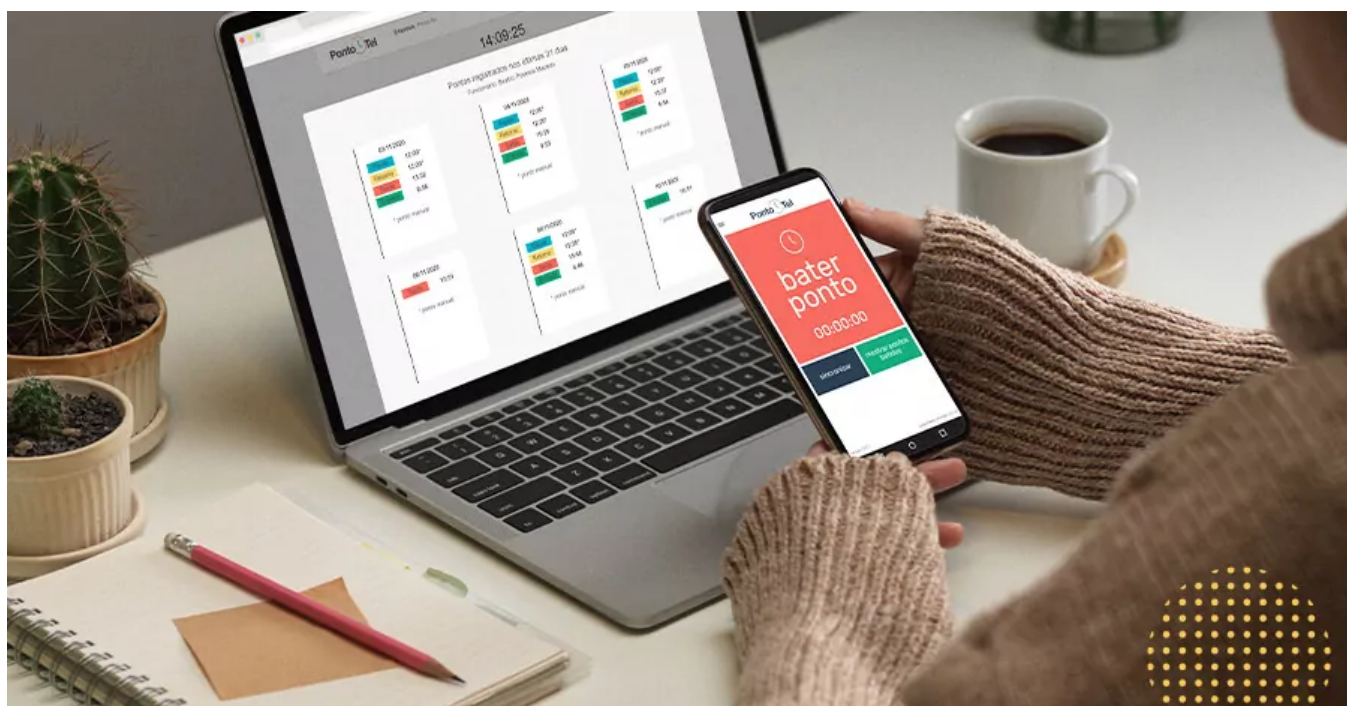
Ponto Tel
14:09:25
Pontos registrados nos últimos 31 dias
03/11/2020
12:00
12:20
15:02
8:56
* ponto manual
04/11/2020
12:00
12:20
15:28
8:53
* ponto manual
05/11/2020
12:00
12:20
15:07
8:54
* ponto manual
06/11/2020
15:29
* ponto manual
09/11/2020
12:00
12:20
15:56
8:46
* ponto manual
10/11/2020
15:51
* ponto manual
Ponto Tel
bater ponto
00:00:00
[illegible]
registrar eventos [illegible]